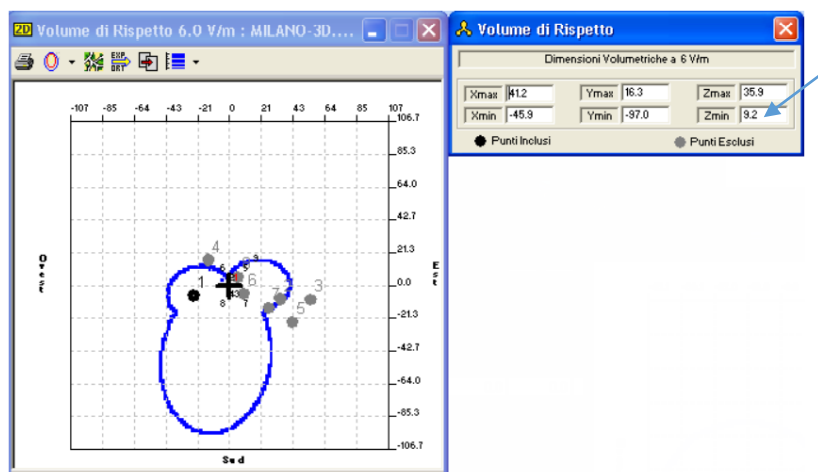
2D Volume di Rispetto 6.0 V/m : MILANO-3D....

EXP DAT

-107 -85 -64 -43 -21 0 21 43 64 85 107

106.7
85.3
64.0
42.7
21.3
0.0
-21.3
-42.7
-64.0
-85.3
-106.7

Ovest

Est

Sud

1 2 3 4 5 6 7 8 3

Volume di Rispetto

Dimensioni Volumetriche a 6 V/m

| | | | | | |
|---|---|---|---|---|---|
| Xmax | 41.2 | Ymax | 16.3 | Zmax | 35.9 |
| Xmin | -45.9 | Ymin | -97.0 | Zmin | 9.2 |

Punti Inclusi

Punti Esclusi